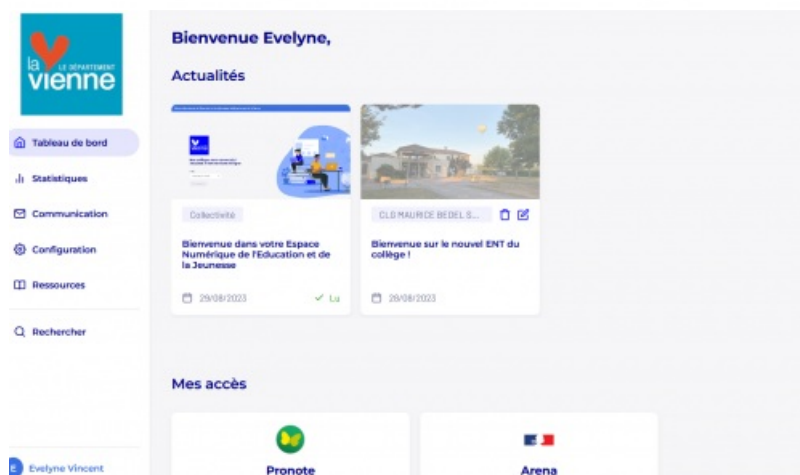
la vienne
LE DÉPARTEMENT

Tableau de bord
Statistiques
Communication
Configuration
Ressources
Rechercher

Evelyne Vincent

Bienvenue Evelyne,

Actualités

Collectivité
Bienvenue dans votre Espace Numérique de l'Education et de la Jeunesse
29/08/2023
Lu

CLG MAURICE BEDEL S...
Bienvenue sur le nouvel ENT du collège !
29/08/2023

Mes accès

Pronote

Arena